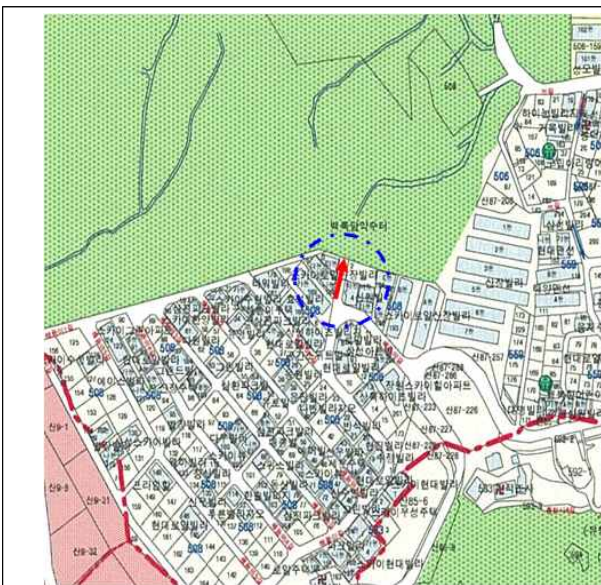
506-15
하이빌빌라
거목빌라
505
506
신87-206
505
백록담약수터
삼익빌라
하이빌라
현대맨션
신진빌라
508
508
신87-1
508
508
창원스카이힐아파트
506
신87-223
신87-226
신87-227
현대맨션
신9-1
신9-8
신9-21
신9-32
185-6
현대빌라
508
508
508